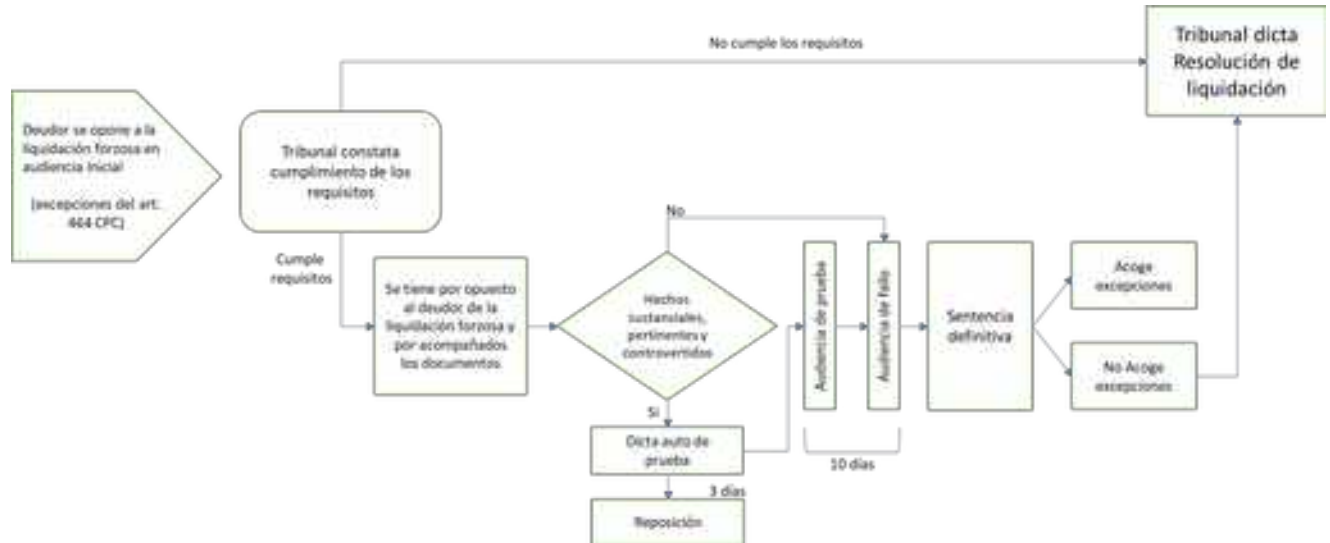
No cumple los requisitos

Tribunal dicta Resolución de liquidación

Deudor se opone a la liquidación forzosa en audiencia inicial

(excepciones del art. 464 CPC)

Tribunal constata cumplimiento de los requisitos

Cumple requisitos

Se tiene por opuesto al deudor de la liquidación forzosa y por acompañados los documentos

No

Hechos sustanciales, pertinentes y controvertidos

Si

Dicta auto de prueba

3 días

Reposición

Audiencia de prueba

Audiencia de fallo

10 días

Sentencia definitiva

Acoge excepciones

No Acoge excepciones